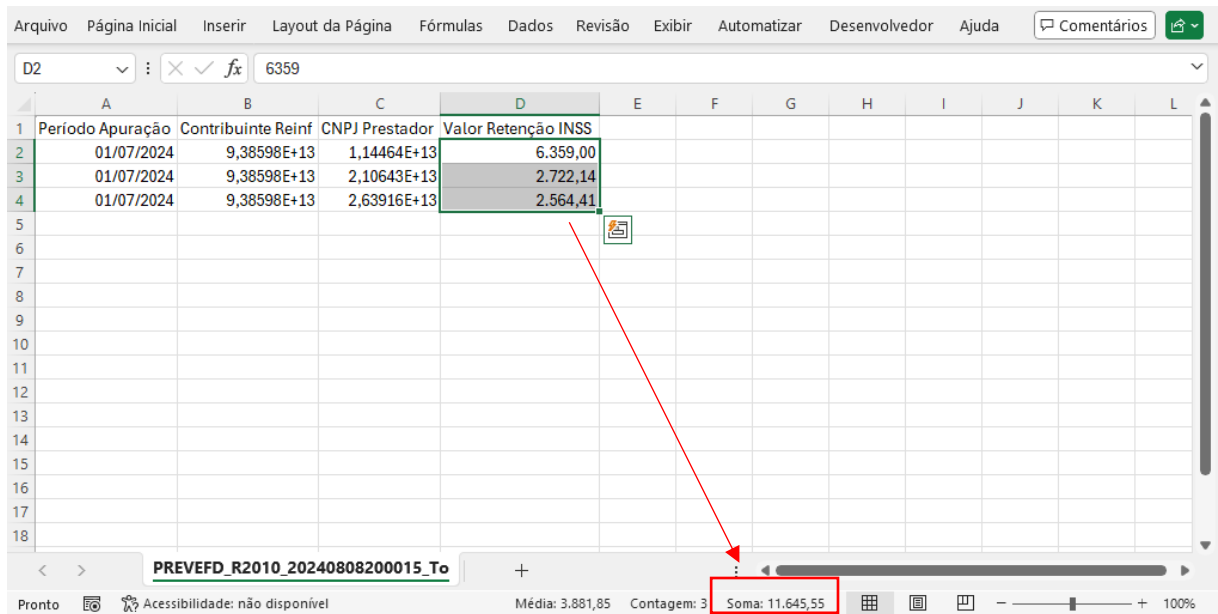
Arquivo Página Inicial Inserir Layout da Página Fórmulas Dados Revisão Exibir Automatizar Desenvolvedor Ajuda Comentários

D2 $f x$ 6359

| | A | B | C | D | E | F | G | H | I | J | K | L |
|---|---|---|---|---|---|---|---|---|---|---|---|---|
| 1 | Período Apuração | Contribuinte Reinf | CNPJ Prestador | Valor Retenção INSS | | | | | | | | |
| 2 | 01/07/2024 | 9,38598E+13 | 1,14464E+13 | 6.359,00 | | | | | | | | |
| 3 | 01/07/2024 | 9,38598E+13 | 2,10643E+13 | 2.722,14 | | | | | | | | |
| 4 | 01/07/2024 | 9,38598E+13 | 2,63916E+13 | 2.564,41 | | | | | | | | |
| 5 | | | | | | | | | | | | |
| 6 | | | | | | | | | | | | |
| 7 | | | | | | | | | | | | |
| 8 | | | | | | | | | | | | |
| 9 | | | | | | | | | | | | |
| 10 | | | | | | | | | | | | |
| 11 | | | | | | | | | | | | |
| 12 | | | | | | | | | | | | |
| 13 | | | | | | | | | | | | |
| 14 | | | | | | | | | | | | |
| 15 | | | | | | | | | | | | |
| 16 | | | | | | | | | | | | |
| 17 | | | | | | | | | | | | |
| 18 | | | | | | | | | | | | |

PREVEFD_R2010_20240808200015_To +

Pronto Acessibilidade: não disponível Média: 3.881,85 Contagem: 3 Soma: 11.645,55 100%